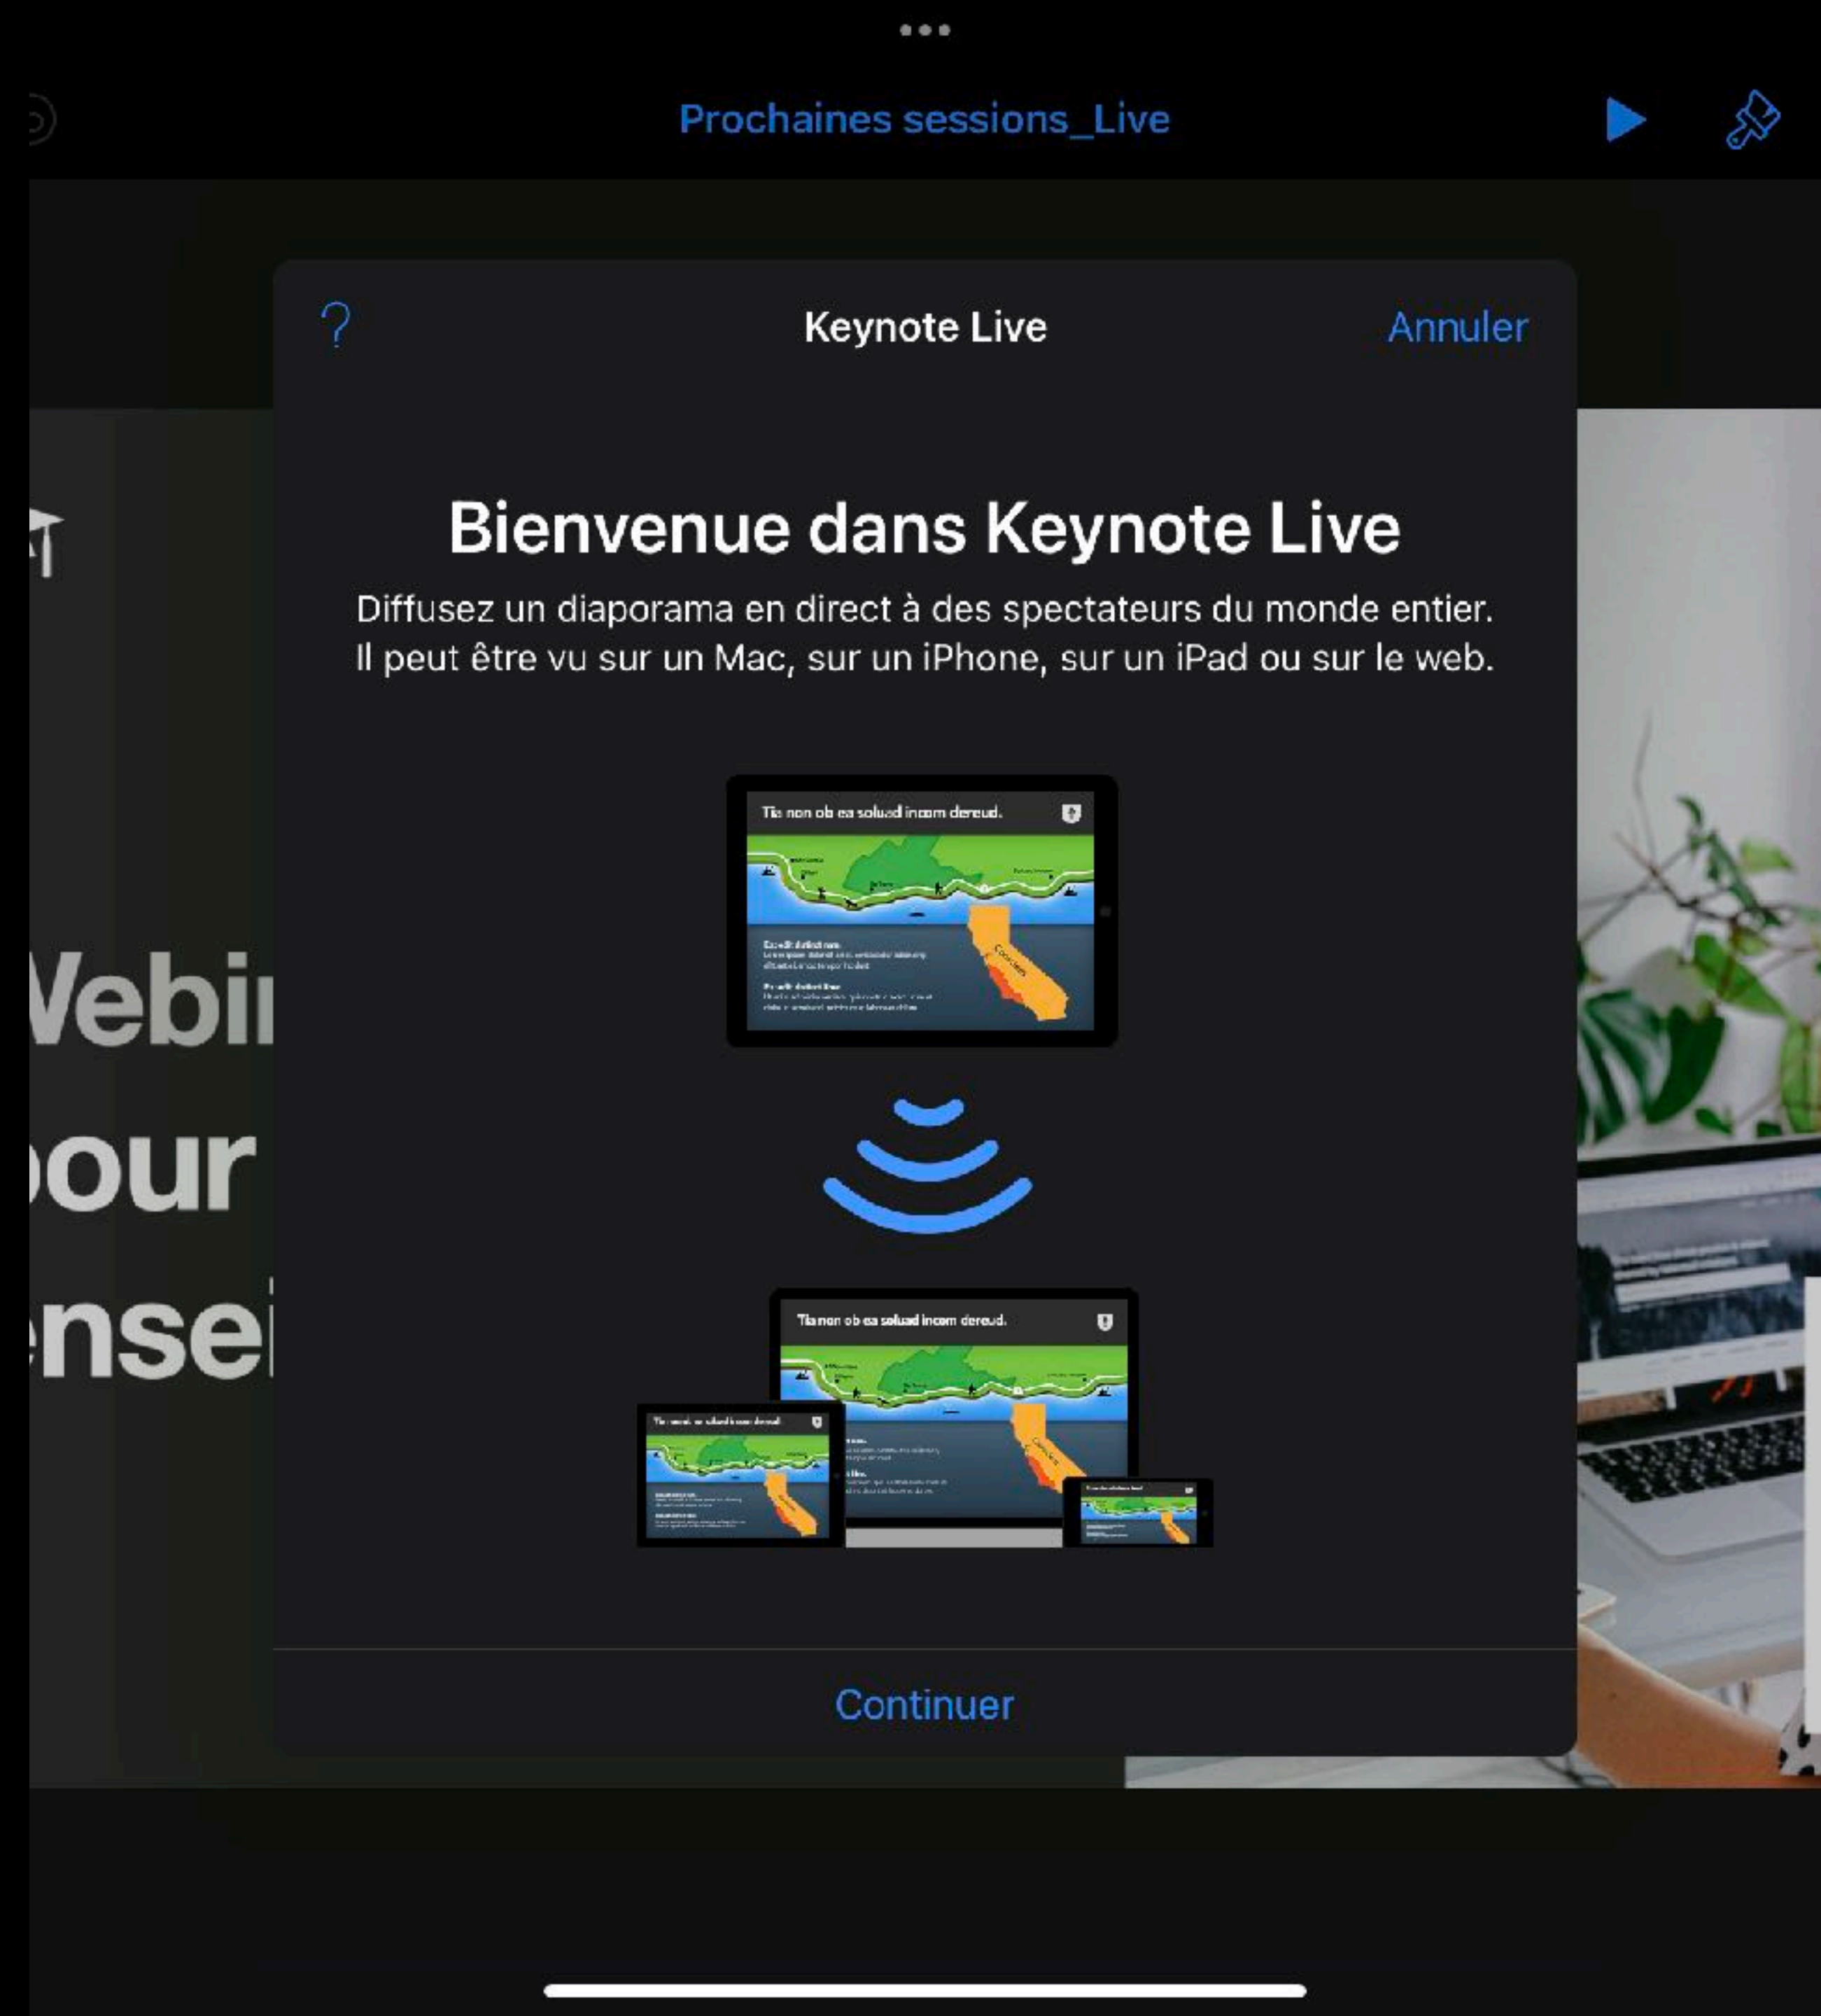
Prochaines sessions_Live

?

Keynote Live

Annuler

Bienvenue dans Keynote Live

Diffusez un diaporama en direct à des spectateurs du monde entier. Il peut être vu sur un Mac, sur un iPhone, sur un iPad ou sur le web.

Tis non ob ea soluad incom dereud.

Tis non ob ea soluad incom dereud.

Continuer

Vebi

our

nse